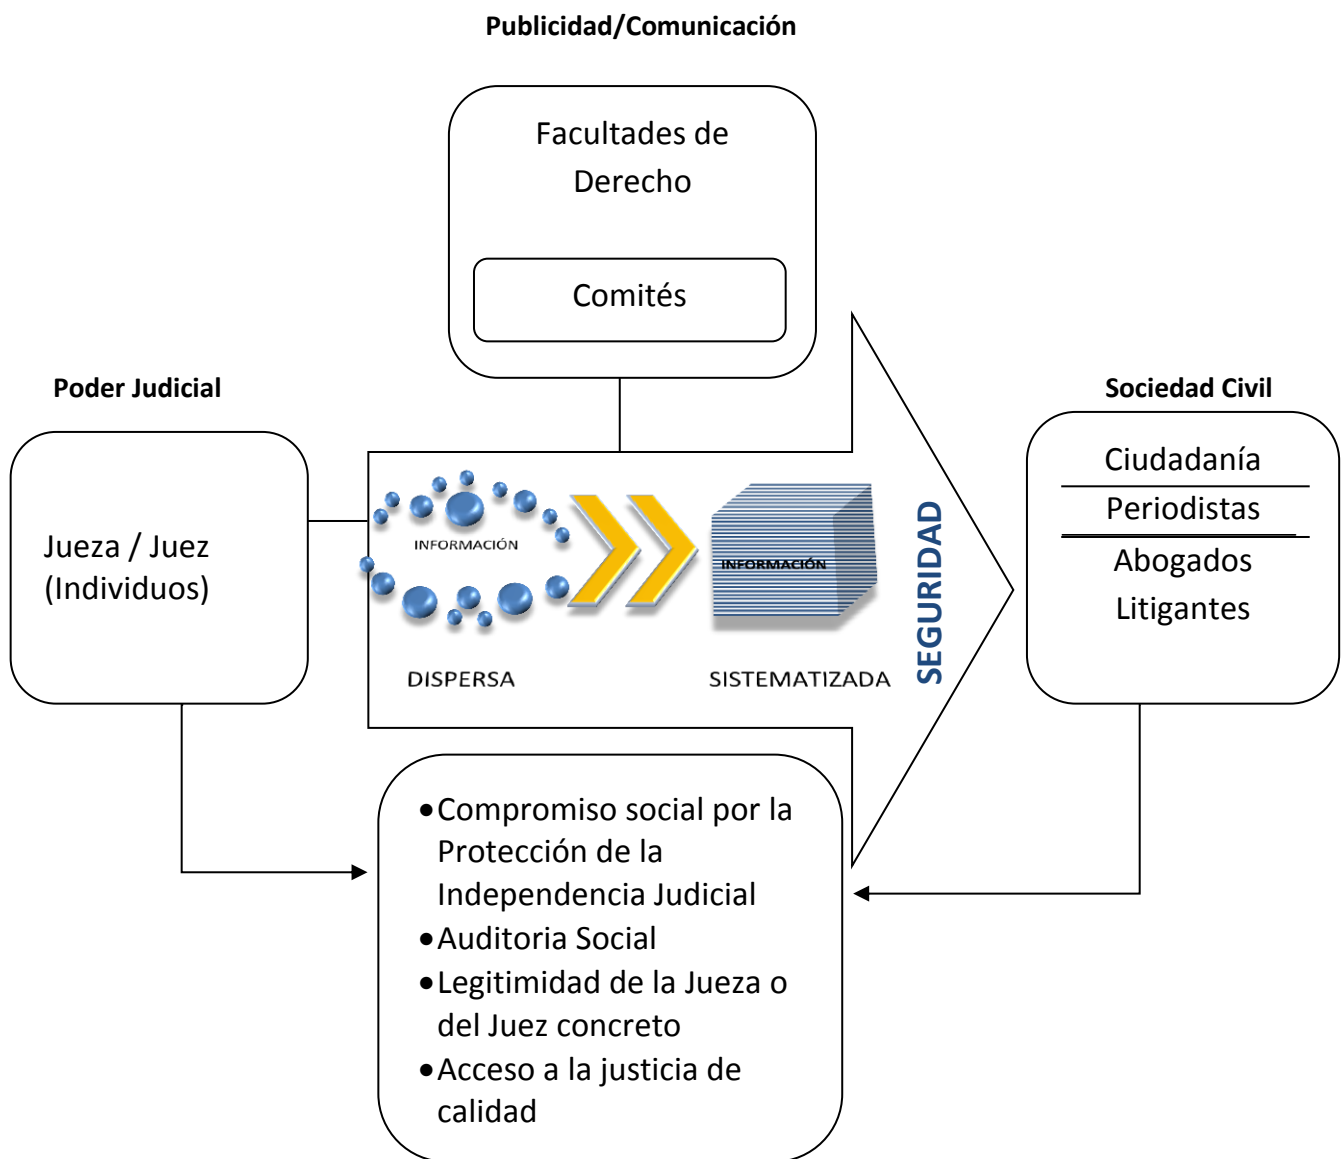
Publicidad/Comunicación

Facultades de Derecho

Comités

Poder Judicial

Jueza / Juez (Individuos)

INFORMACIÓN

DISPERSA

INFORMACIÓN

SISTEMATIZADA

SEGURIDAD

Sociedad Civil

Ciudadanía

Periodistas

Abogados Litigantes

• Compromiso social por la Protección de la Independencia Judicial
• Auditoria Social
• Legitimidad de la Jueza o del Juez concreto
• Acceso a la justicia de calidad